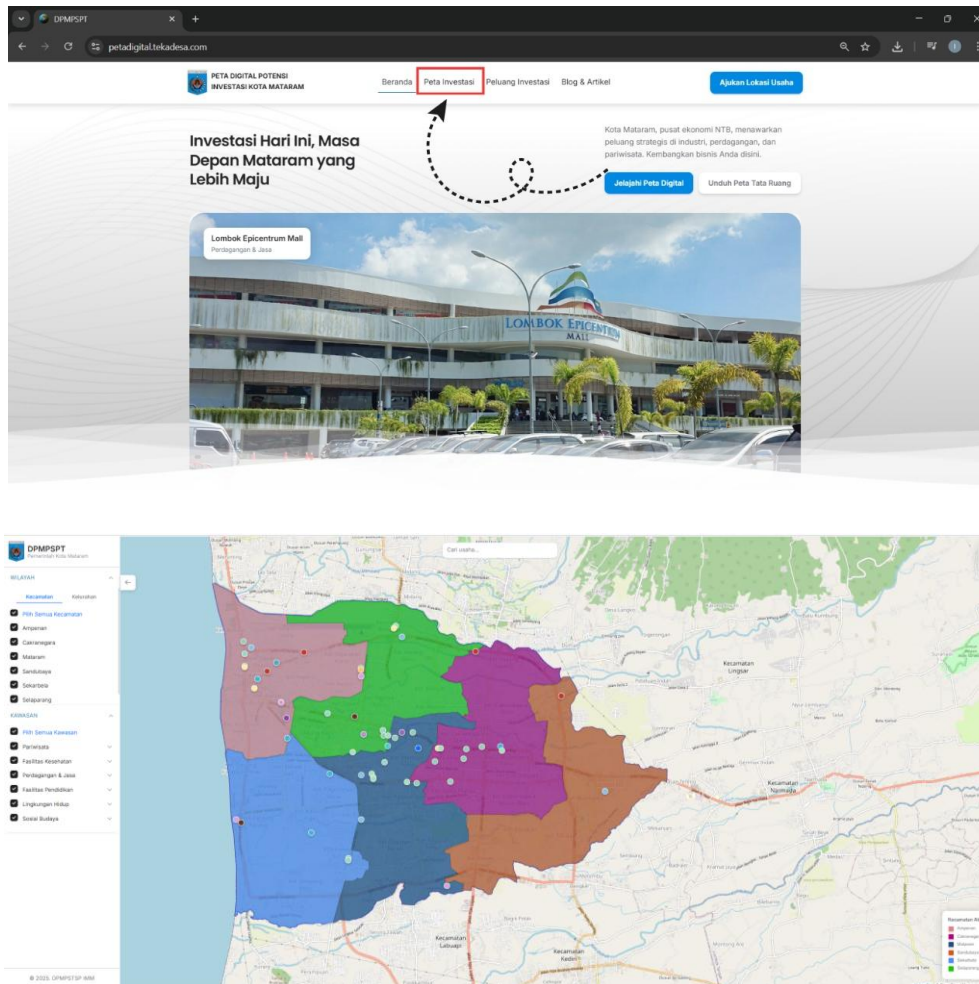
DPMPSPT
petadigital.tekadesa.com

PETA DIGITAL POTENSI INVESTASI KOTA MATARAM

Beranda
Peta Investasi
Peluang Investasi
Blog & Artikel
Ajukan Lokasi Usaha

Investasi Hari Ini, Masa Depan Mataram yang Lebih Maju

Kota Mataram, pusat ekonomi NTB, menawarkan peluang strategis di industri, perdagangan, dan pariwisata. Kembangkan bisnis Anda disini.

Jelajahi Peta Digital
Unduh Peta Tata Ruang

Lombok Epicentrum Mall
Perdagangan & Jasa

LOMBOK EPICENTRUM MALL

DPMPSPT
Pemerintah Kota Mataram

WILAYAH
Kecamatan
Kelurahan
Pilih Semua Kecamatan
Ampenan
Cakranegara
Mataram
Sandubaya
Sekarbela
Selaparang

KAWASAN
Pilih Semua Kawasan
Pariwisata
Fasilitas Kesehatan
Perdagangan & Jasa
Fasilitas Pendidikan
Lingkungan Hidup
Sosial Budaya

© 2025. DPMPSTSP IMM

Cari usaha...

Kecamatan Lingsar
Kecamatan Narmada
Kecamatan Labuapi
Kecamatan Kediri

Kecamatan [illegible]
Ampenan
Cakranegara
Mataram
Sandubaya
Sekarbela
Selaparang